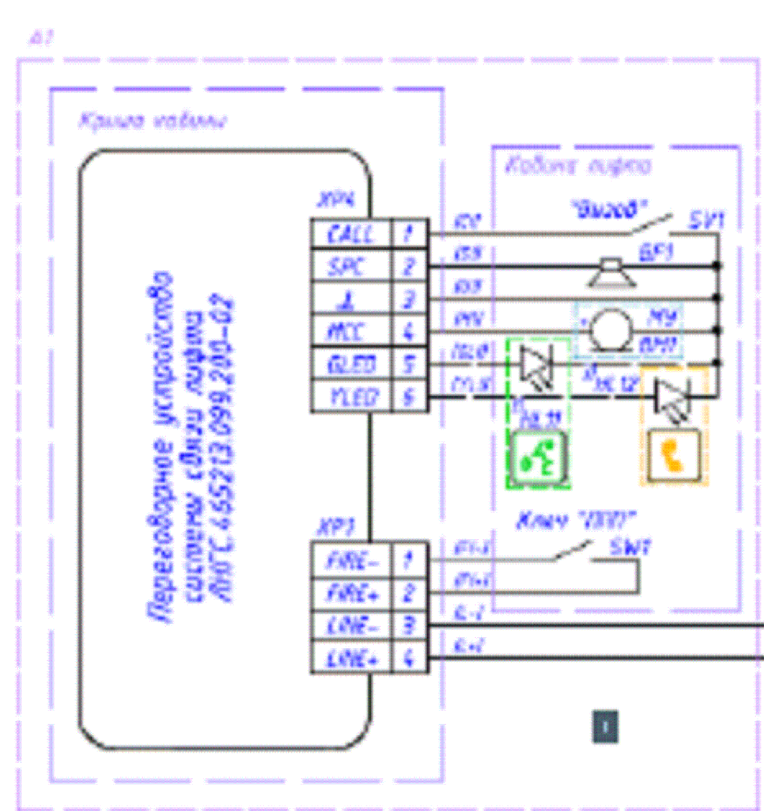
A1

Крыша кабины

Переговорное устройство системы связи лифта ЛЮГС.465213.099.200-02

XP4

| CALL | 1 |
|---|---|
| SPC | 2 |
| ⊥ | 3 |
| MCC | 4 |
| GLED | 5 |
| YLED | 6 |

XP1

| FIRE- | 1 |
|---|---|
| FIRE+ | 2 |
| LINE- | 3 |
| LINE+ | 4 |

Кабина лифта

"Вызов" SV1

BF1

M1/ BM1

HL11

HL12

Ключ "ПОП" SW1

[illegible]

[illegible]

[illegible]

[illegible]

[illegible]

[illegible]

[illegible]

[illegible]

L-1

L-1